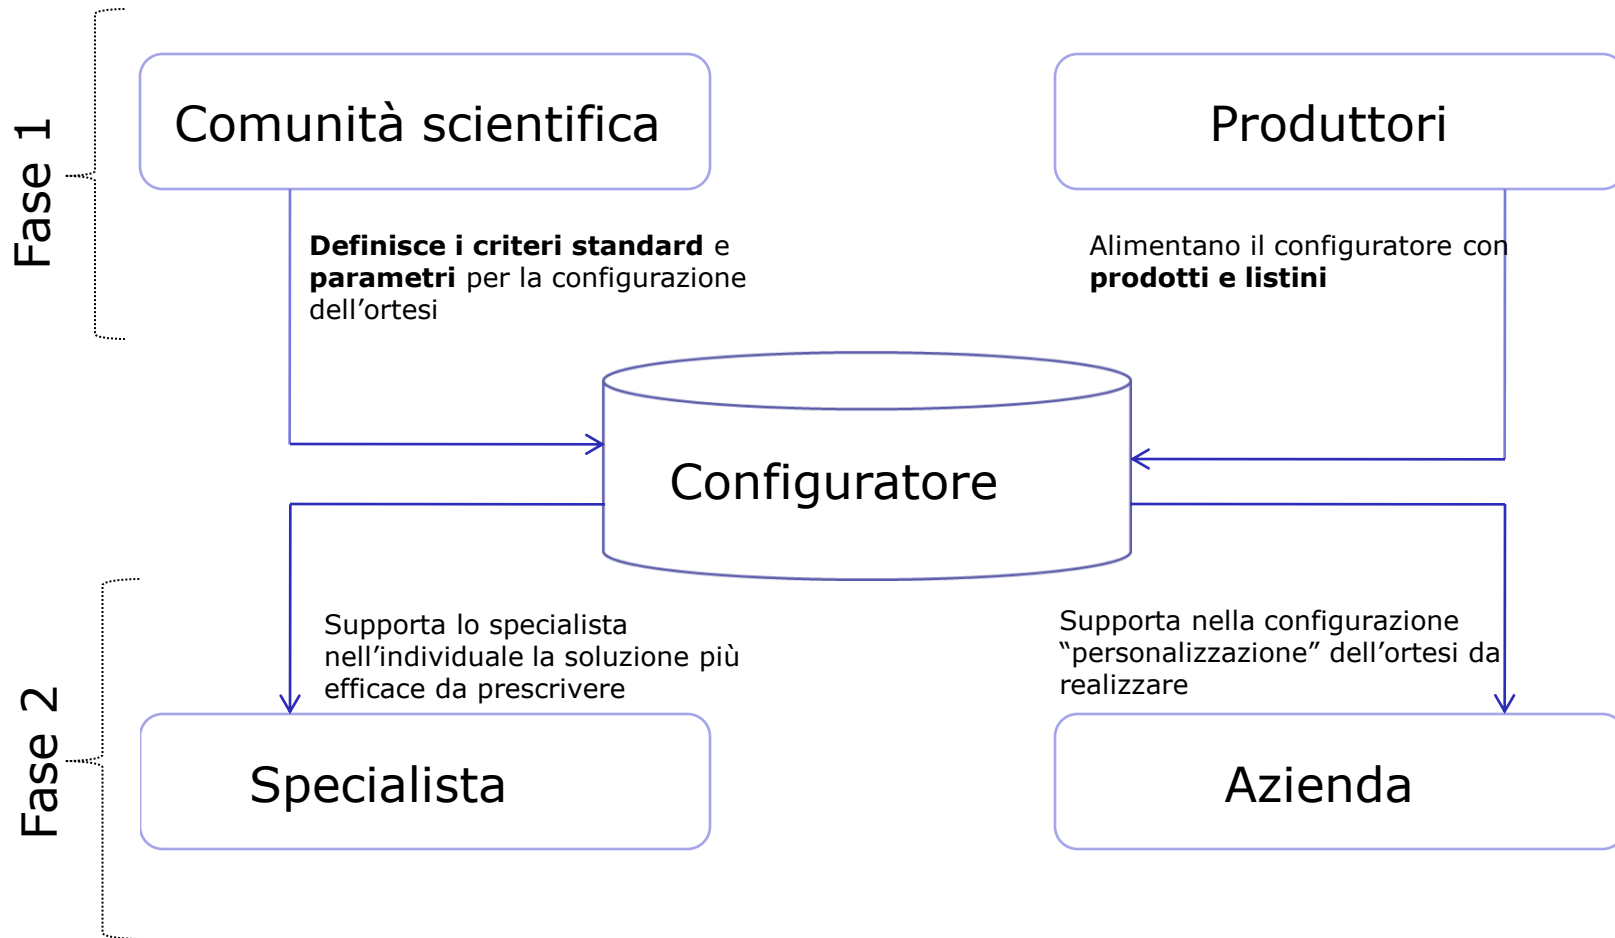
Fase 1

Comunità scientifica

Produttori

**Definisce i criteri standard** e **parametri** per la configurazione dell'ortesi

Alimentano il configuratore con **prodotti e listini**

Configuratore

Supporta lo specialista nell'individuale la soluzione più efficace da prescrivere

Supporta nella configurazione "personalizzazione" dell'ortesi da realizzare

Fase 2

Specialista

Azienda